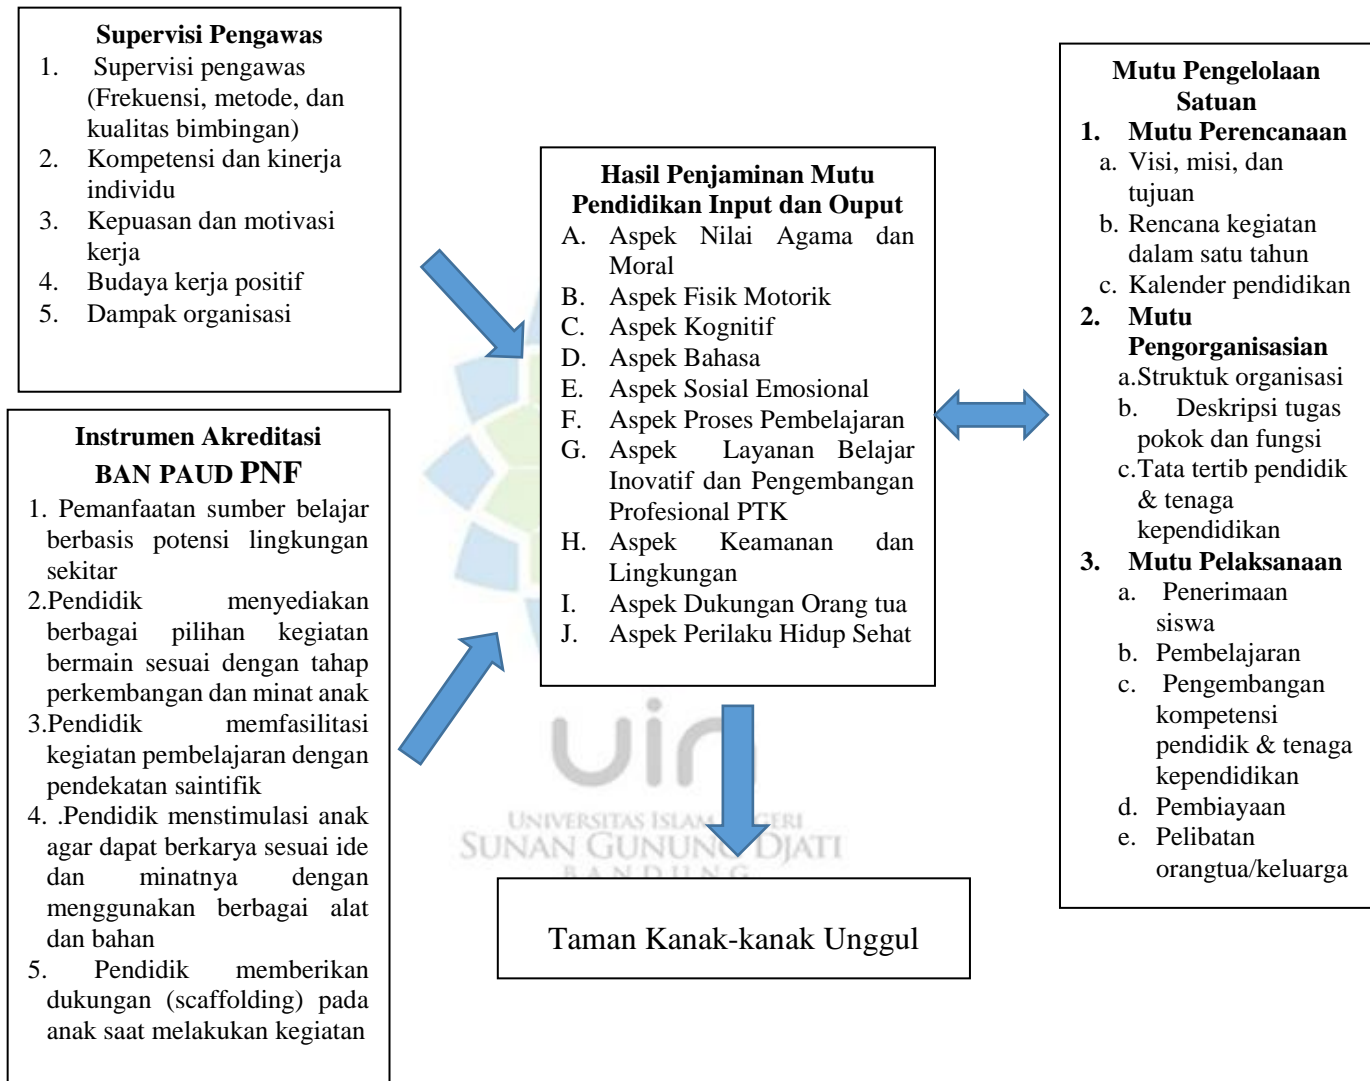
**Supervisi Pengawas**
1. Supervisi pengawas (Frekuensi, metode, dan kualitas bimbingan)
2. Kompetensi dan kinerja individu
3. Kepuasan dan motivasi kerja
4. Budaya kerja positif
5. Dampak organisasi

**Instrumen Akreditasi BAN PAUD PNF**
1. Pemanfaatan sumber belajar berbasis potensi lingkungan sekitar
2.Pendidik menyediakan berbagai pilihan kegiatan bermain sesuai dengan tahap perkembangan dan minat anak
3.Pendidik memfasilitasi kegiatan pembelajaran dengan pendekatan saintifik
4. .Pendidik menstimulasi anak agar dapat berkarya sesuai ide dan minatnya dengan menggunakan berbagai alat dan bahan
5. Pendidik memberikan dukungan (scaffolding) pada anak saat melakukan kegiatan

**Hasil Penjaminan Mutu Pendidikan Input dan Ouput**
A. Aspek Nilai Agama dan Moral
B. Aspek Fisik Motorik
C. Aspek Kognitif
D. Aspek Bahasa
E. Aspek Sosial Emosional
F. Aspek Proses Pembelajaran
G. Aspek Layanan Belajar Inovatif dan Pengembangan Profesional PTK
H. Aspek Keamanan dan Lingkungan
I. Aspek Dukungan Orang tua
J. Aspek Perilaku Hidup Sehat

uin
UNIVERSITAS ISLAM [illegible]ERI
SUNAN GUNUN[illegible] DJATI
BANDUNG

Taman Kanak-kanak Unggul

**Mutu Pengelolaan Satuan**
**1. Mutu Perencanaan**
a. Visi, misi, dan tujuan
b. Rencana kegiatan dalam satu tahun
c. Kalender pendidikan
**2. Mutu Pengorganisasian**
a.Struktuk organisasi
b. Deskripsi tugas pokok dan fungsi
c.Tata tertib pendidik & tenaga kependidikan
**3. Mutu Pelaksanaan**
a. Penerimaan siswa
b. Pembelajaran
c. Pengembangan kompetensi pendidik & tenaga kependidikan
d. Pembiayaan
e. Pelibatan orangtua/keluarga